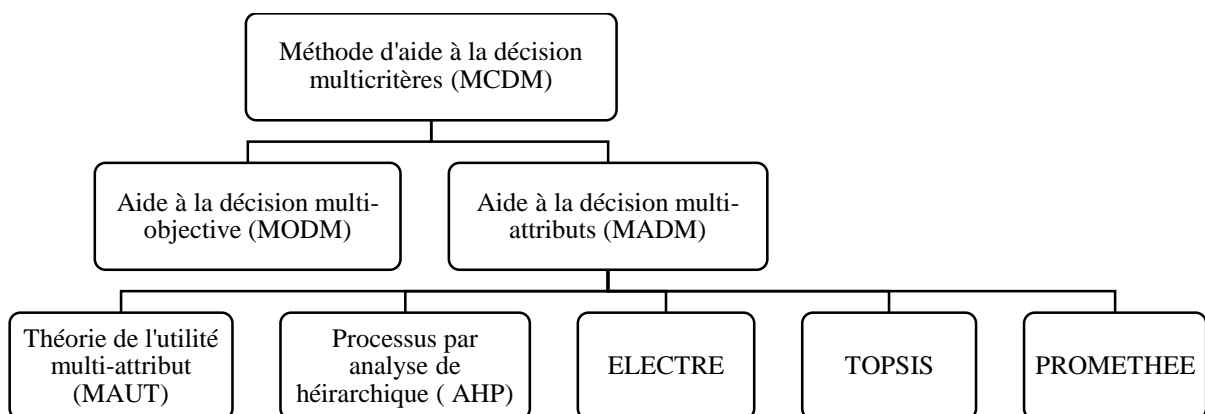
Méthode d'aide à la décision multicritères (MCDM)

Aide à la décision multi-objective (MODM)

Aide à la décision multi-attributs (MADM)

Théorie de l'utilité multi-attribut (MAUT)

Processus par analyse de héirarchique ( AHP)

ELECTRE

TOPSIS

PROMETHEE